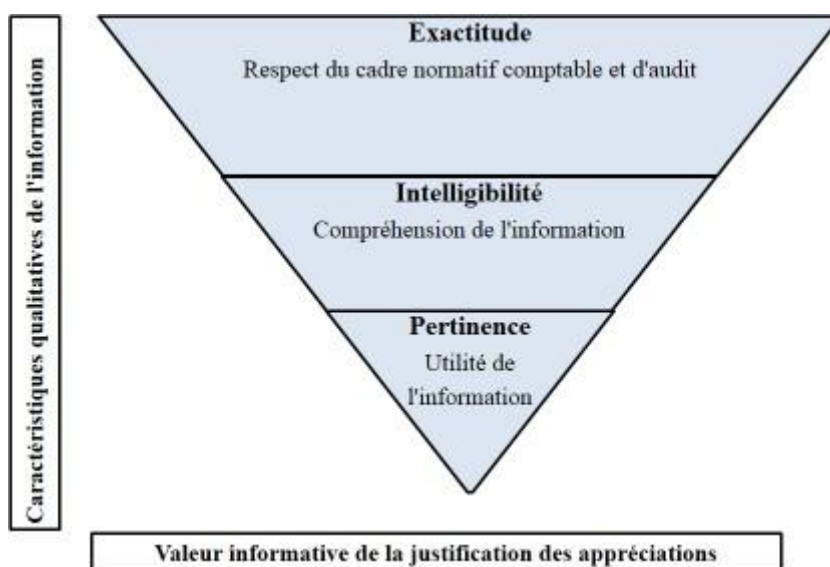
Caractéristiques qualitatives de l'information

Exactitude
Respect du cadre normatif comptable et d'audit

Intelligibilité
Compréhension de l'information

Pertinence
Utilité de l'information

Valeur informative de la justification des appréciations